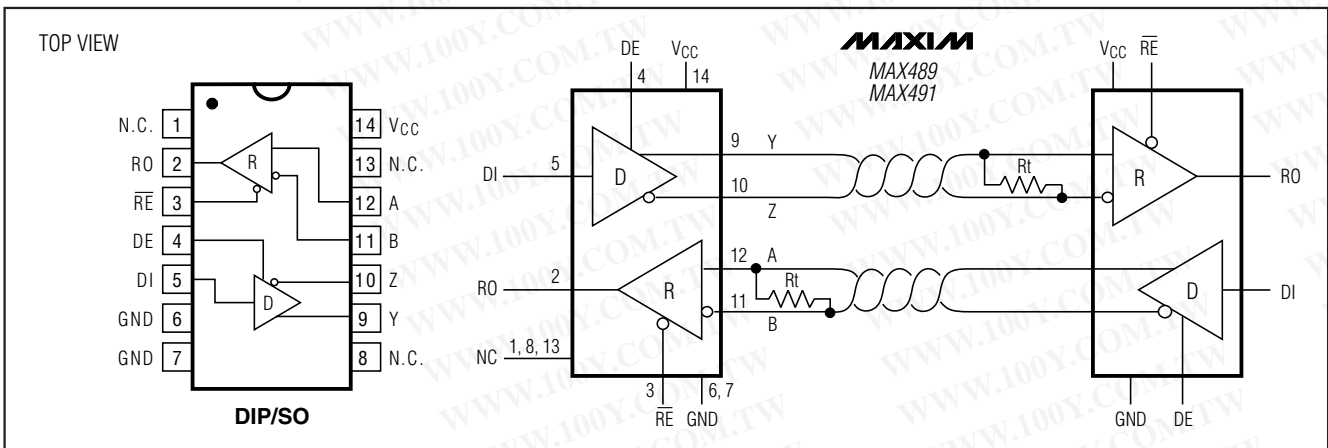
TOP VIEW

N.C. 1
RO 2
$\overline{RE}$ 3
DE 4
DI 5
GND 6
GND 7

14 $V_{CC}$
13 N.C.
12 A
11 B
10 Z
9 Y
8 N.C.

R
D

DIP/SO

MAXIM
MAX489
MAX491

DE 4
$V_{CC}$ 14
DI 5
D
9 Y
10 Z
RO 2
R
12 A
11 B
Rt
NC 1, 8, 13
3 $\overline{RE}$
6, 7 GND

$V_{CC}$ $\overline{RE}$
Rt
R
RO
D
DI
GND DE

WWW.100Y.COM.TW